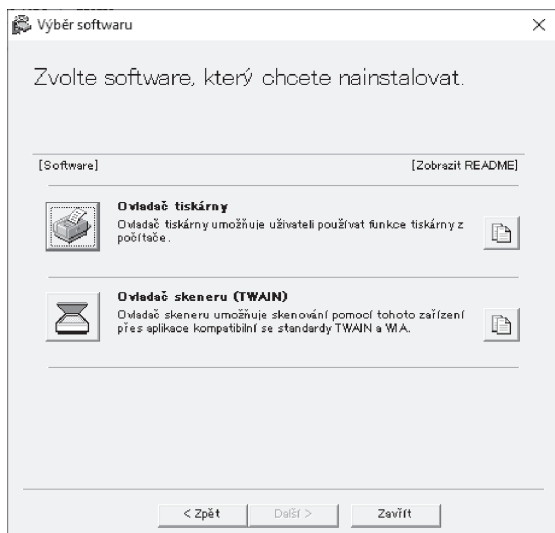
Výběr softwaru

×

Zvolte software, který chcete nainstalovat.

[Software]

[Zobrazit README]

Ovladač tiskárny

Ovladač tiskárny umožňuje uživateli používat funkce tiskárny z počítače.

Ovladač skeneru (TWAIN)

Ovladač skeneru umožňuje skenování pomocí tohoto zařízení přes aplikace kompatibilní se standardy TWAIN a WIA.

< Zpět

Další >

Zavřít